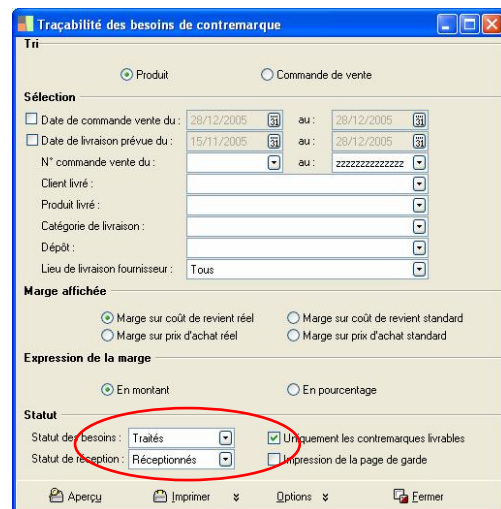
Traçabilité des besoins de contremarque

Tri

Produit
Commande de vente

Sélection

Date de commande vente du : 28/12/2005 au : 28/12/2005
Date de livraison prévue du : 15/11/2005 au : 28/12/2005
N° commande vente du : au : zzzzzzzzzzzzzz
Client livré :
Produit livré :
Catégorie de livraison :
Dépôt :
Lieu de livraison fournisseur : Tous

Marge affichée

Marge sur coût de revient réel
Marge sur coût de revient standard
Marge sur prix d'achat réel
Marge sur prix d'achat standard

Expression de la marge

En montant
En pourcentage

Statut

Statut des besoins : Traités
Uniquement les contremarques livrables
Statut de réception : Réceptionnés
Impression de la page de garde

Aperçu Imprimer Options Fermer